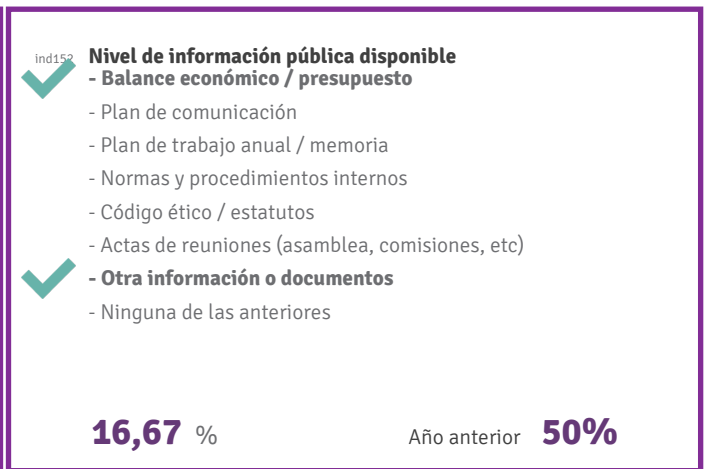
ind152 Nivel de información pública disponible

- Balance económico / presupuesto
- Plan de comunicación
- Plan de trabajo anual / memoria
- Normas y procedimientos internos
- Código ético / estatutos
- Actas de reuniones (asamblea, comisiones, etc)
- Otra información o documentos
- Ninguna de las anteriores

16,67 %

Año anterior 50%